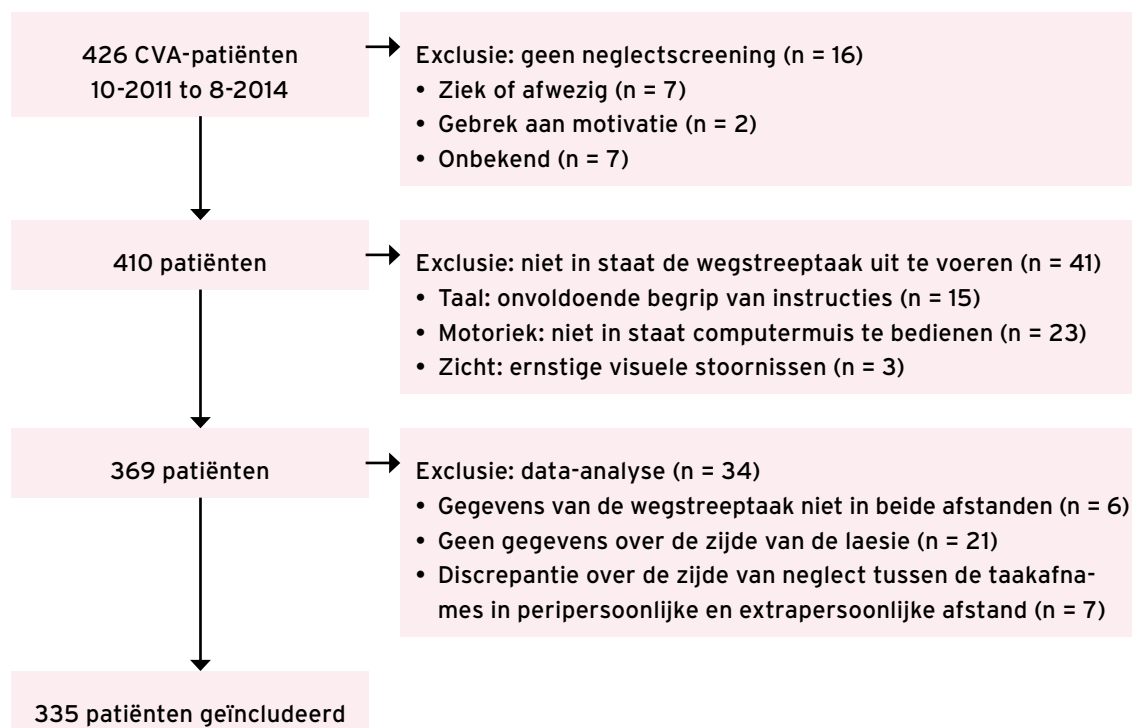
426 CVA-patiënten
10-2011 to 8-2014

Exclusie: geen neglectscreening (n = 16)
• Ziek of afwezig (n = 7)
• Gebrek aan motivatie (n = 2)
• Onbekend (n = 7)

410 patiënten

Exclusie: niet in staat de wegstreeptaak uit te voeren (n = 41)
• Taal: onvoldoende begrip van instructies (n = 15)
• Motoriek: niet in staat computermuis te bedienen (n = 23)
• Zicht: ernstige visuele stoornissen (n = 3)

369 patiënten

Exclusie: data-analyse (n = 34)
• Gegevens van de wegstreeptaak niet in beide afstanden (n = 6)
• Geen gegevens over de zijde van de laesie (n = 21)
• Discrepantie over de zijde van neglect tussen de taakafnames in peripersoonlijke en extrapersoonlijke afstand (n = 7)

335 patiënten geïncludeerd